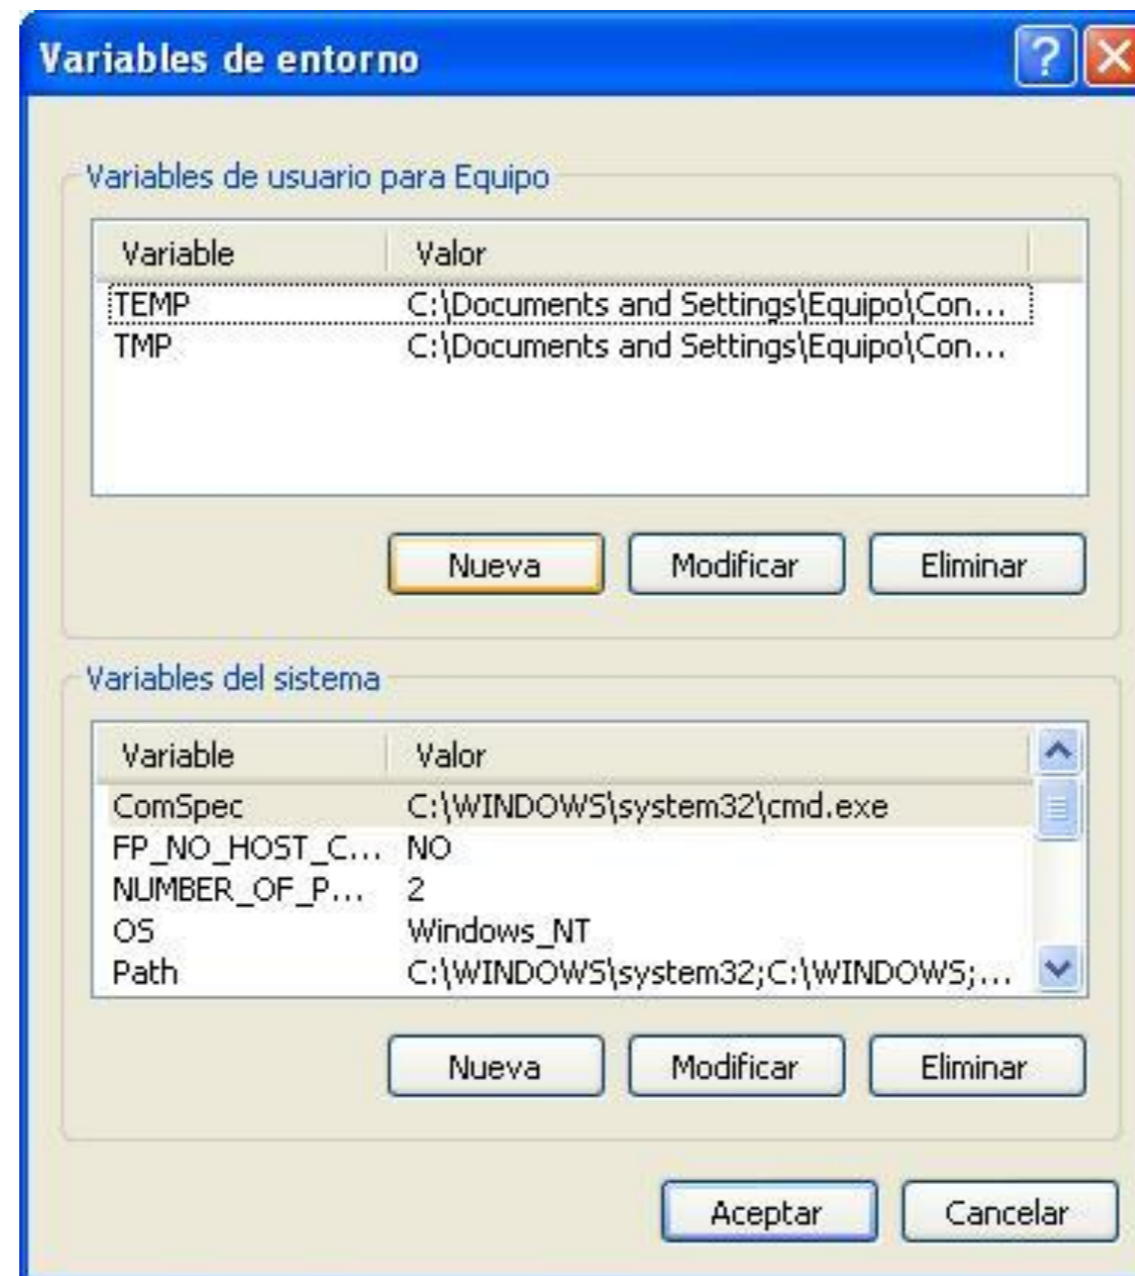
Variables de entorno

?

Variables de usuario para Equipo

| Variable | Valor |
|---|---|
| TEMP | C:\Documents and Settings\Equipo\Con... |
| TMP | C:\Documents and Settings\Equipo\Con... |

Nueva Modificar Eliminar

Variables del sistema

| Variable | Valor |
|---|---|
| ComSpec | C:\WINDOWS\system32\cmd.exe |
| FP_NO_HOST_C... | NO |
| NUMBER_OF_P... | 2 |
| OS | Windows_NT |
| Path | C:\WINDOWS\system32;C:\WINDOWS;... |

Nueva Modificar Eliminar

Aceptar Cancelar